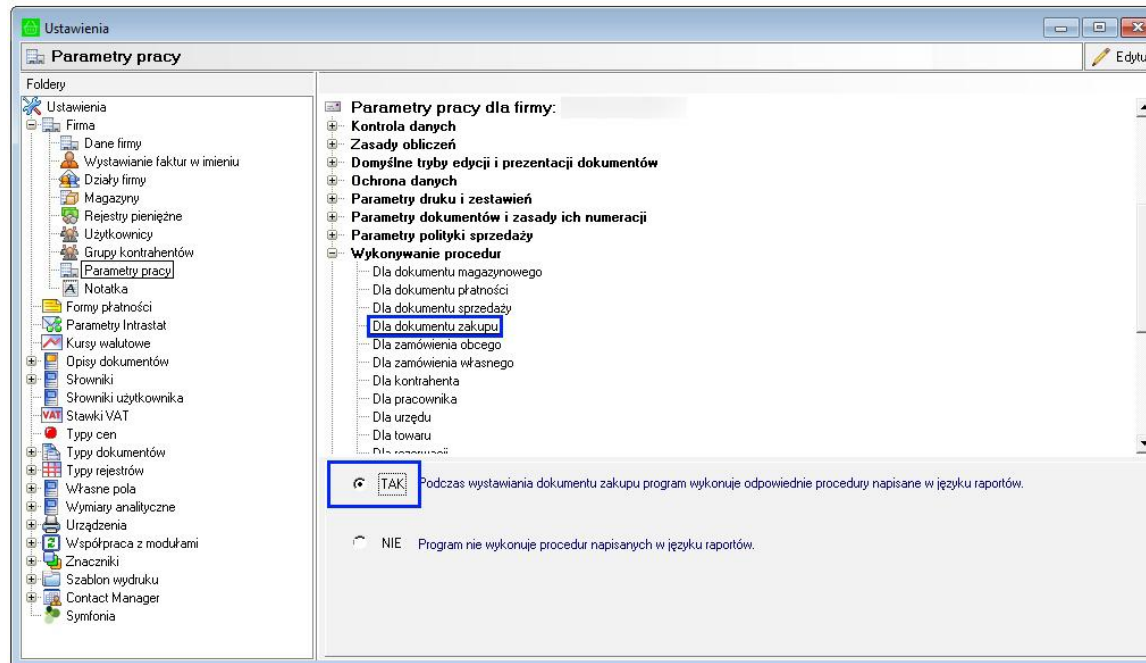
Ustawienia

Parametry pracy

Edytu

Foldery

Ustawienia
Firma
Dane firmy
Wystawianie faktur w imieniu
Działy firmy
Magazyny
Rejestry pieniężne
Użytkownicy
Grupy kontrahentów
Parametry pracy
Notatka
Formy płatności
Parametry Intrastat
Kursy walutowe
Opisy dokumentów
Słowniki
Słowniki użytkownika
VAT Stawki VAT
Typy cen
Typy dokumentów
Typy rejestrów
Własne pola
Wymiary analityczne
Urządzenia
Współpraca z modułami
Znaczniki
Szablon wydruku
Contact Manager
Symfonia

Parametry pracy dla firmy:
Kontrola danych
Zasady obliczeń
Domyślne tryby edycji i prezentacji dokumentów
Ochrona danych
Parametry druku i zestawień
Parametry dokumentów i zasady ich numeracji
Parametry polityki sprzedaży
Wykonywanie procedur
Dla dokumentu magazynowego
Dla dokumentu płatności
Dla dokumentu sprzedaży
Dla dokumentu zakupu
Dla zamówienia obcego
Dla zamówienia własnego
Dla kontrahenta
Dla pracownika
Dla urzędu
Dla towaru
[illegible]

TAK Podczas wystawiania dokumentu zakupu program wykonuje odpowiednie procedury napisane w języku raportów.

NIE Program nie wykonuje procedur napisanych w języku raportów.